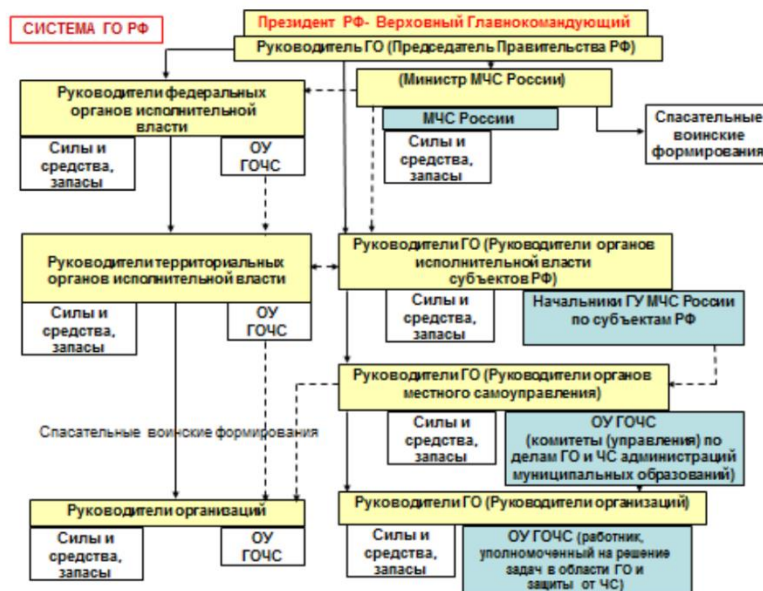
СИСТЕМА ГО РФ

Президент РФ- Верховный Главнокомандующий

Руководитель ГО (Председатель Правительства РФ)

Руководители федеральных органов исполнительной власти

Силы и средства, запасы

ОУ ГОЧС

(Министр МЧС России)

МЧС России

Силы и средства, запасы

Спасательные воинские формирования

Руководители территориальных органов исполнительной власти

Силы и средства, запасы

ОУ ГОЧС

Руководители ГО (Руководители органов исполнительной власти субъектов РФ)

Силы и средства, запасы

Начальники ГУ МЧС России по субъектам РФ

Руководители ГО (Руководители органов местного самоуправления)

Спасательные воинские формирования

Силы и средства, запасы

ОУ ГОЧС (комитеты (управления) по делам ГО и ЧС администраций муниципальных образований)

Руководители организаций

Силы и средства, запасы

ОУ ГОЧС

Руководители ГО (Руководители организаций)

Силы и средства, запасы

ОУ ГОЧС (работник, уполномоченный на решение задач в области ГО и защиты от ЧС)